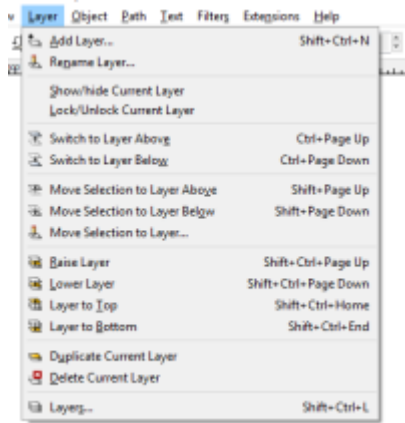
v Layer Object Path Text Filters Extensions Help

Add Layer... Shift+Ctrl+N
Rename Layer...

Show/hide Current Layer
Lock/Unlock Current Layer

Switch to Layer Above Ctrl+Page Up
Switch to Layer Below Ctrl+Page Down

Move Selection to Layer Above Shift+Page Up
Move Selection to Layer Below Shift+Page Down
Move Selection to Layer...

Raise Layer Shift+Ctrl+Page Up
Lower Layer Shift+Ctrl+Page Down
Layer to Top Shift+Ctrl+Home
Layer to Bottom Shift+Ctrl+End

Duplicate Current Layer
Delete Current Layer

Layers... Shift+Ctrl+L